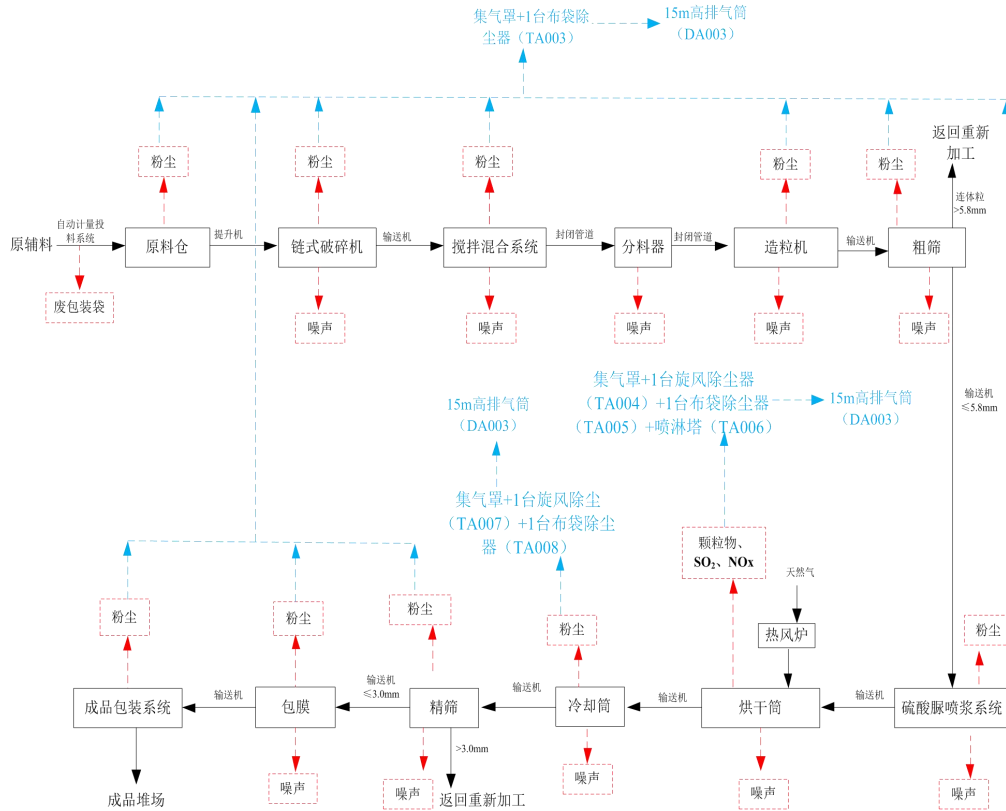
集气罩+1台布袋除尘器（TA003）

15m高排气筒（DA003）

粉尘

粉尘

粉尘

粉尘

粉尘

返回重新加工

连体粒 >5.8mm

原辅料

自动计量投料系统

原料仓

提升机

链式破碎机

输送机

搅拌混合系统

封闭管道

分料器

封闭管道

造粒机

输送机

粗筛

废包装袋

噪声

噪声

噪声

噪声

噪声

集气罩+1台旋风除尘器（TA004）+1台布袋除尘器（TA005）+喷淋塔（TA006）

15m高排气筒（DA003）

15m高排气筒（DA003）

输送机 ≤5.8mm

集气罩+1台旋风除尘（TA007）+1台布袋除尘器（TA008）

颗粒物、$SO_2$、NOx

天然气

粉尘

粉尘

粉尘

粉尘

热风炉

粉尘

输送机 ≤3.0mm

输送机

输送机

输送机

输送机

成品包装系统

包膜

精筛

冷却筒

烘干筒

硫酸脲喷浆系统

>3.0mm

成品堆场

噪声

噪声

返回重新加工

噪声

噪声

噪声